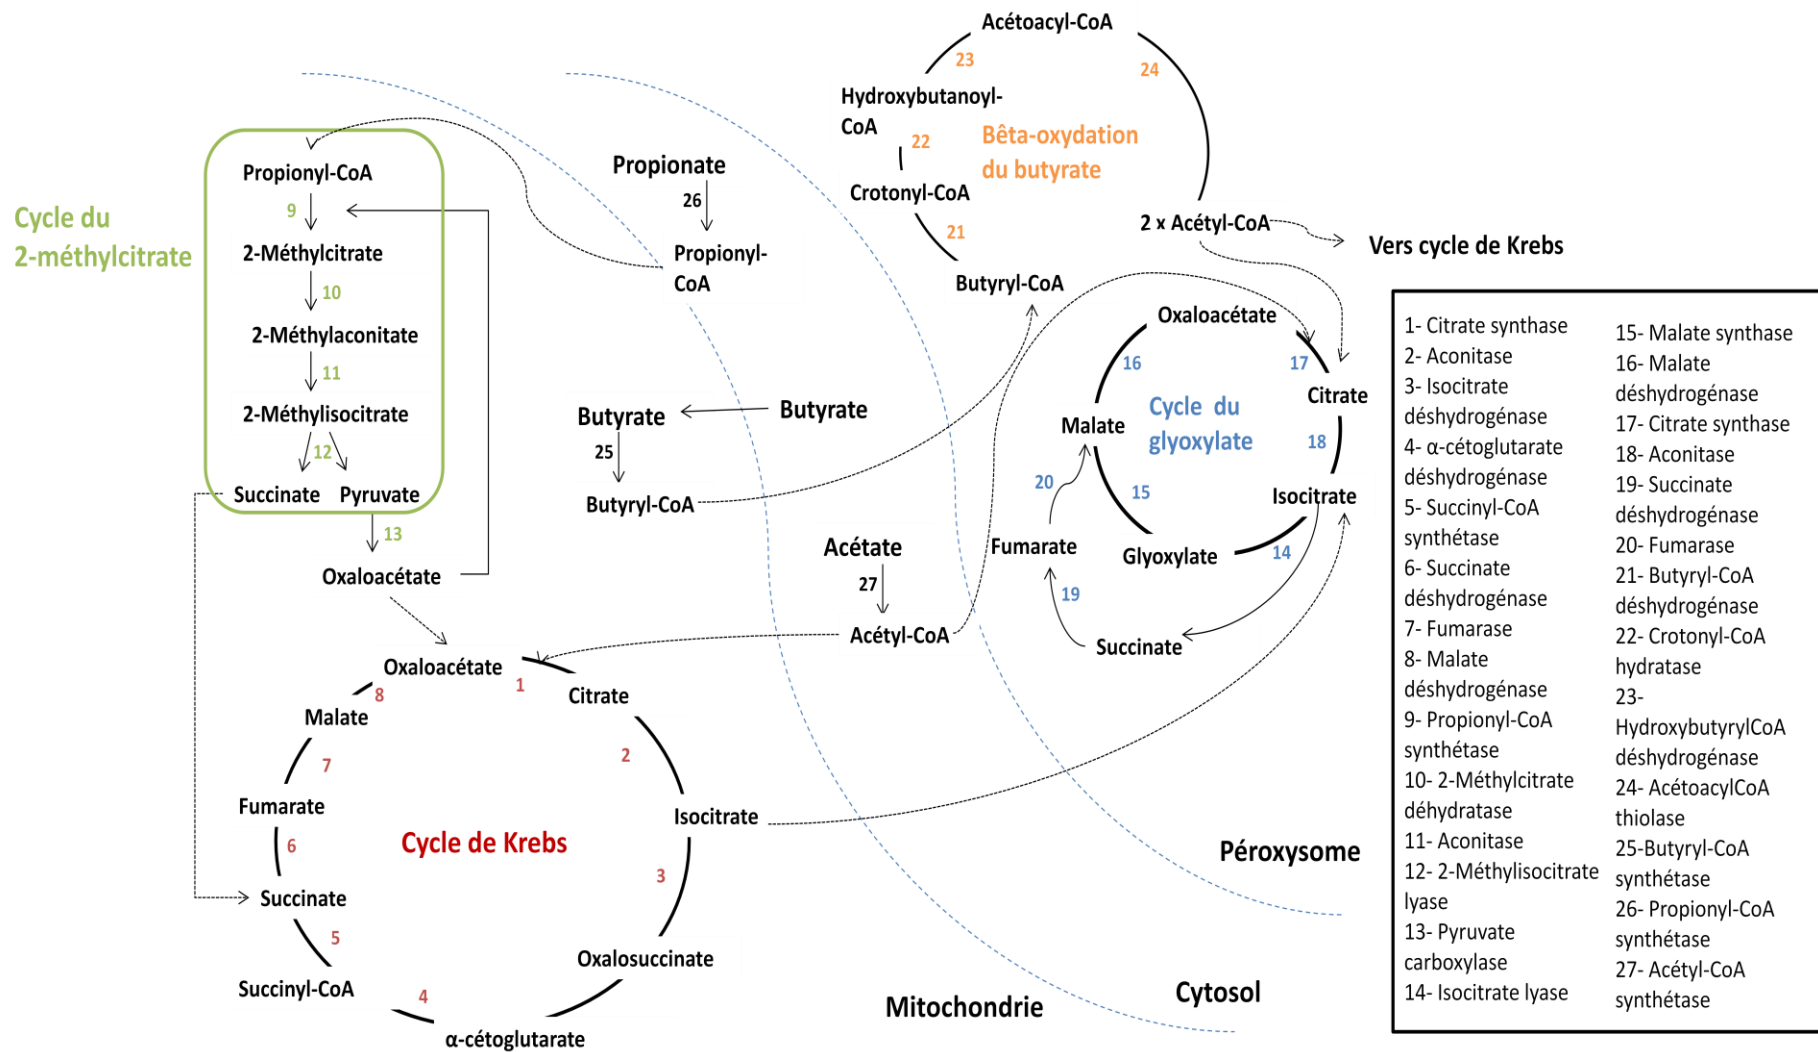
Acétoacyl-CoA
23
24
Hydroxybutanoyl-CoA
22
Bêta-oxydation du butyrate
Crotonyl-CoA
21
2 x Acétyl-CoA
Vers cycle de Krebs
Butyryl-CoA

Cycle du 2-méthylcitrate
Propionyl-CoA
9
2-Méthylcitrate
10
2-Méthylaconitate
11
2-Méthylisocitrate
12
Succinate
Pyruvate
13
Oxaloacétate

Propionate
26
Propionyl-CoA

Butyrate
Butyrate
25
Butyryl-CoA

Acétate
27
Acétyl-CoA

Oxaloacétate
16
17
Malate
Cycle du glyoxylate
Citrate
18
20
15
Isocitrate
Fumarate
Glyoxylate
14
19
Succinate

Oxaloacétate
1
Citrate
8
Malate
7
2
Fumarate
Isocitrate
Cycle de Krebs
6
3
Succinate
5
Oxalosuccinate
Succinyl-CoA
4
α-cétoglutarate

Péroxysome
Mitochondrie
Cytosol

1- Citrate synthase
2- Aconitase
3- Isocitrate déshydrogénase
4- α-cétoglutarate déshydrogénase
5- Succinyl-CoA synthétase
6- Succinate déshydrogénase
7- Fumarase
8- Malate déshydrogénase
9- Propionyl-CoA synthétase
10- 2-Méthylcitrate déhydratase
11- Aconitase
12- 2-Méthylisocitrate lyase
13- Pyruvate carboxylase
14- Isocitrate lyase

15- Malate synthase
16- Malate déshydrogénase
17- Citrate synthase
18- Aconitase
19- Succinate déshydrogénase
20- Fumarase
21- Butyryl-CoA déshydrogénase
22- Crotonyl-CoA hydratase
23- HydroxybutyrylCoA déshydrogénase
24- AcétoacylCoA thiolase
25-Butyryl-CoA synthétase
26- Propionyl-CoA synthétase
27- Acétyl-CoA synthétase